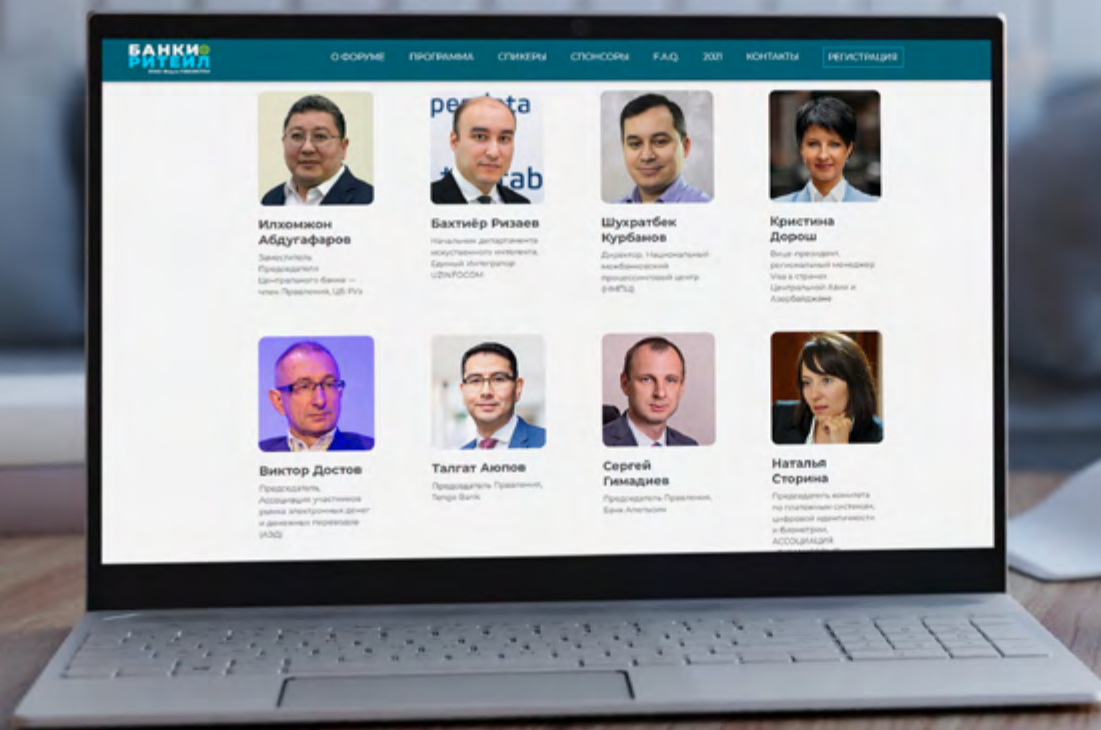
БАНКИ РИТЕЙЛ

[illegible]

О ФОРУМЕ ПРОГРАММА СПИКЕРЫ СПОНСОРЫ F.A.Q. 2021 КОНТАКТЫ РЕГИСТРАЦИЯ

Илхомжон Абдугафаров
Заместитель Председателя Центрального банка — член Правления, ЦБ РУз

Бахтиёр Ризаев
Начальник департамента искусственного интеллекта, Единый Интегратор UZINFOCOM

Шухратбек Курбанов
Директор, Национальный межбанковский процессинговый центр (НМПЦ)

Кристина Дорош
Вице-президент, региональный менеджер Visa в странах Центральной Азии и Азербайджане

Виктор Достов
Председатель, Ассоциация участников рынка электронных денег и денежных переводов (АЭД)

Талгат Аюпов
Председатель Правления, Tenge Bank

Сергей Гимадиев
Председатель Правления, Банк Апельсин

Наталья Сторина
Председатель комитета по платежным системам, цифровой идентичности и биометрии, АССОЦИАЦИЯ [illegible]